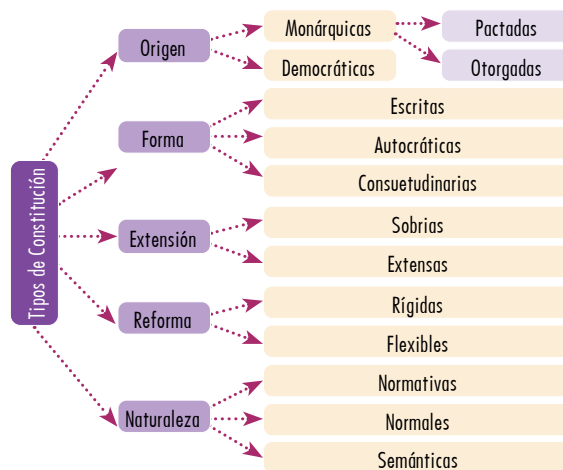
Tipos de Constitución

Origen
Monárquicas
Pactadas
Otorgadas
Democráticas

Forma
Escritas
Autocráticas
Consuetudinarias

Extensión
Sobrias
Extensas

Reforma
Rígidas
Flexibles

Naturaleza
Normativas
Normales
Semánticas